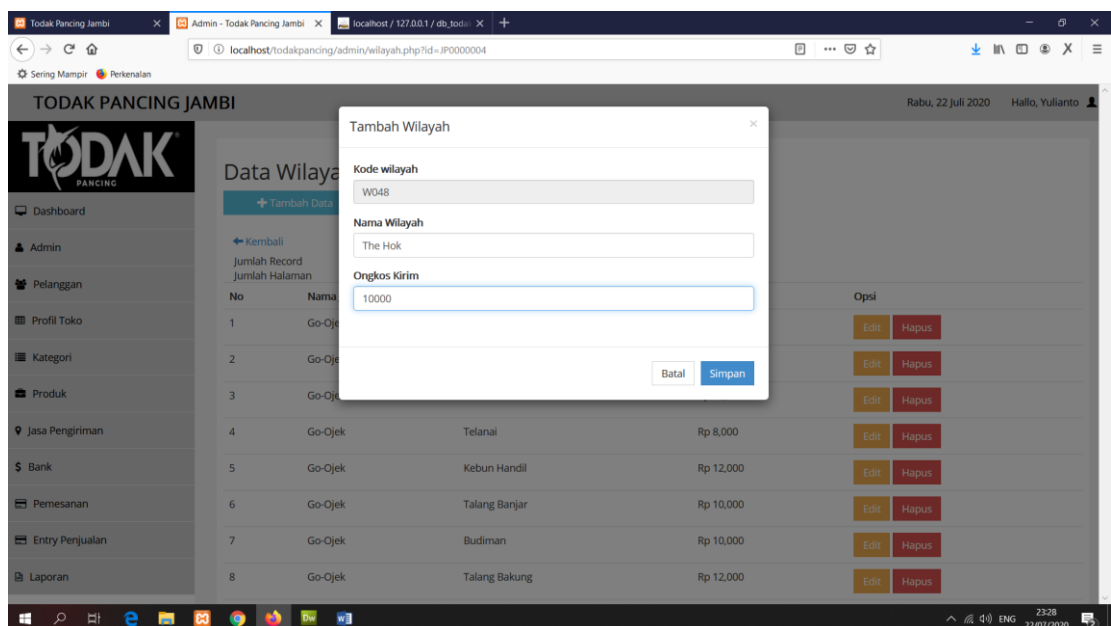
Todak Pancing Jambi
Admin - Todak Pancing Jambi
localhost / 127.0.0.1 / db_todak

localhost/todakpancing/admin/wilayah.php?id=JP0000004

Sering Mampir  Perkenalan

TODAK PANCING JAMBI

Rabu, 22 Juli 2020  Hallo, Yulianto

TODAK PANCING

Dashboard
Admin
Pelanggan
Profil Toko
Kategori
Produk
Jasa Pengiriman
Bank
Pemesanan
Entry Penjualan
Laporan

Data Wilaya

Tambah Data

Kembali
Jumlah Record
Jumlah Halaman

| No | Nama | | | Opsi |
|---|---|---|---|---|
| 1 | Go-Oje | | | Edit Hapus |
| 2 | Go-Oje | | | Edit Hapus |
| 3 | Go-Oje | | | Edit Hapus |
| 4 | Go-Ojek | Telanai | Rp 8,000 | Edit Hapus |
| 5 | Go-Ojek | Kebun Handil | Rp 12,000 | Edit Hapus |
| 6 | Go-Ojek | Talang Banjar | Rp 10,000 | Edit Hapus |
| 7 | Go-Ojek | Budiman | Rp 10,000 | Edit Hapus |
| 8 | Go-Ojek | Talang Bakung | Rp 12,000 | Edit Hapus |

Tambah Wilayah
×
Kode wilayah
W048
Nama Wilayah
The Hok
Ongkos Kirim
10000
Batal
Simpan

ENG 23:28 22/07/2020